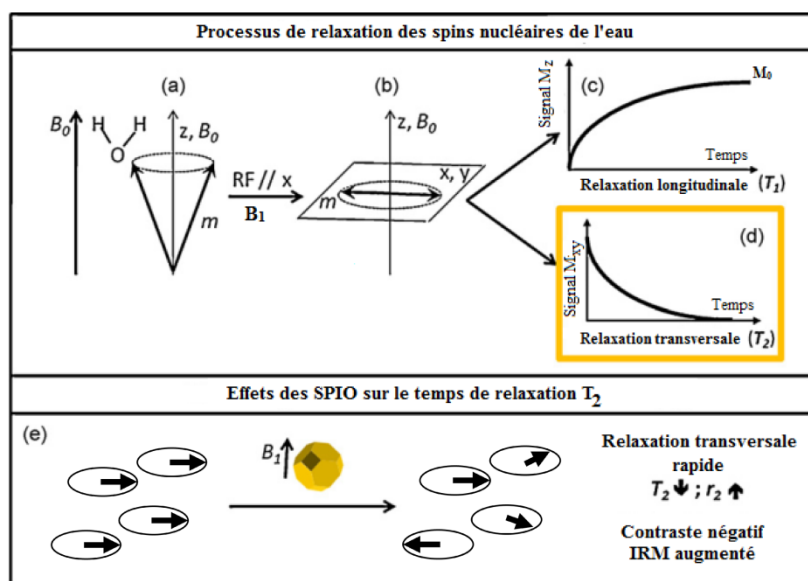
Processus de relaxation des spins nucléaires de l'eau

(a)

$B_0$

H H
O

z, $B_0$

m

RF // x

$B_1$

(b)

z, $B_0$

x, y

m

(c)

Signal $M_z$

$M_0$

Temps

Relaxation longitudinale ($T_1$)

(d)

Signal $M_{xy}$

Temps

Relaxation transversale ($T_2$)

Effets des SPIO sur le temps de relaxation $T_2$

(e)

$B_1$

Relaxation transversale rapide

$T_2$ ↓ ; $r_2$ ↑

Contraste négatif IRM augmenté